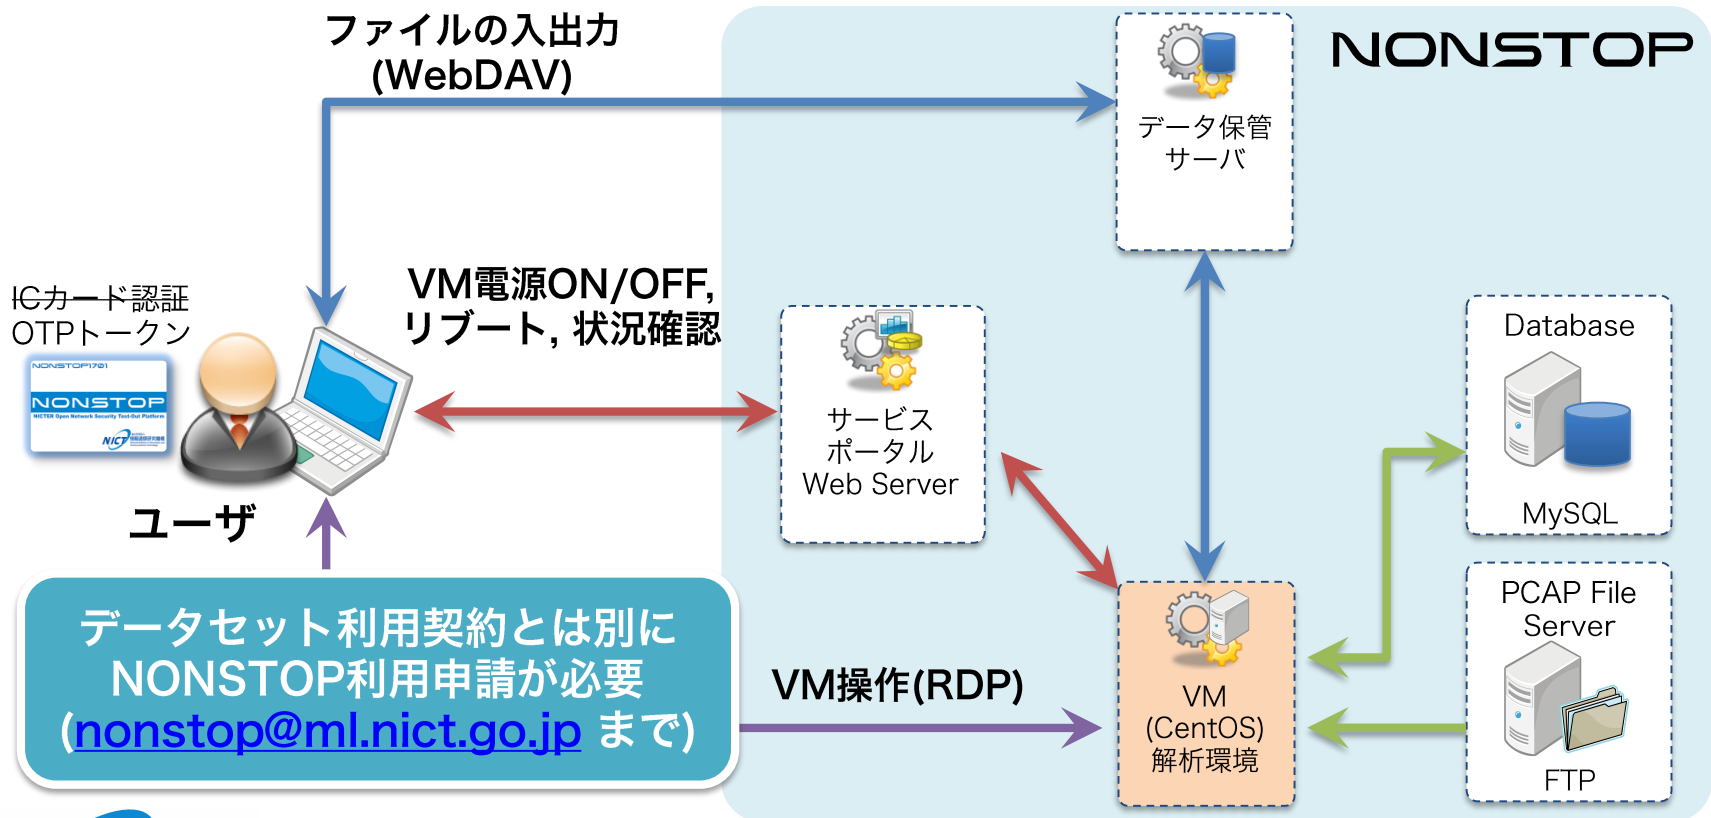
ファイルの入出力
(WebDAV)

NONSTOP

データ保管
サーバ

ICカード認証
OTPトークン

NONSTOP1701
NONSTOP
NICTER Open Network Security Test-Out Platform
NICT

VM電源ON/OFF,
リブート, 状況確認

サービス
ポータル
Web Server

Database
MySQL

ユーザ

PCAP File
Server
FTP

データセット利用契約とは別に
NONSTOP利用申請が必要
(nonstop@ml.nict.go.jp まで)

VM操作(RDP)

VM
(CentOS)
解析環境